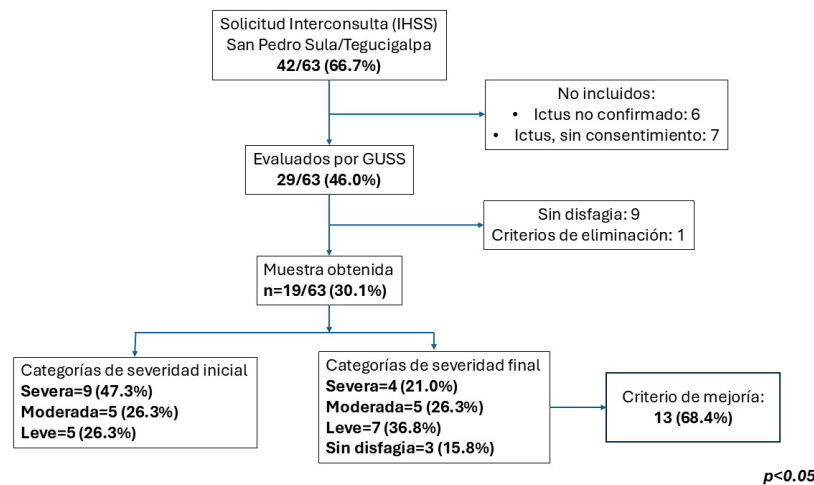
Solicitud Interconsulta (IHSS)
San Pedro Sula/Tegucigalpa
**42/63 (66.7%)**

No incluidos:
- Ictus no confirmado: 6
- Ictus, sin consentimiento: 7

Evaluados por GUSS
**29/63 (46.0%)**

Sin disfagia: 9
Criterios de eliminación: 1

Muestra obtenida
**n=19/63 (30.1%)**

Categorías de severidad inicial
**Severa=9 (47.3%)**
**Moderada=5 (26.3%)**
**Leve=5 (26.3%)**

Categorías de severidad final
**Severa=4 (21.0%)**
**Moderada=5 (26.3%)**
**Leve=7 (36.8%)**
**Sin disfagia=3 (15.8%)**

Criterio de mejoría:
**13 (68.4%)**

***p<0.05***